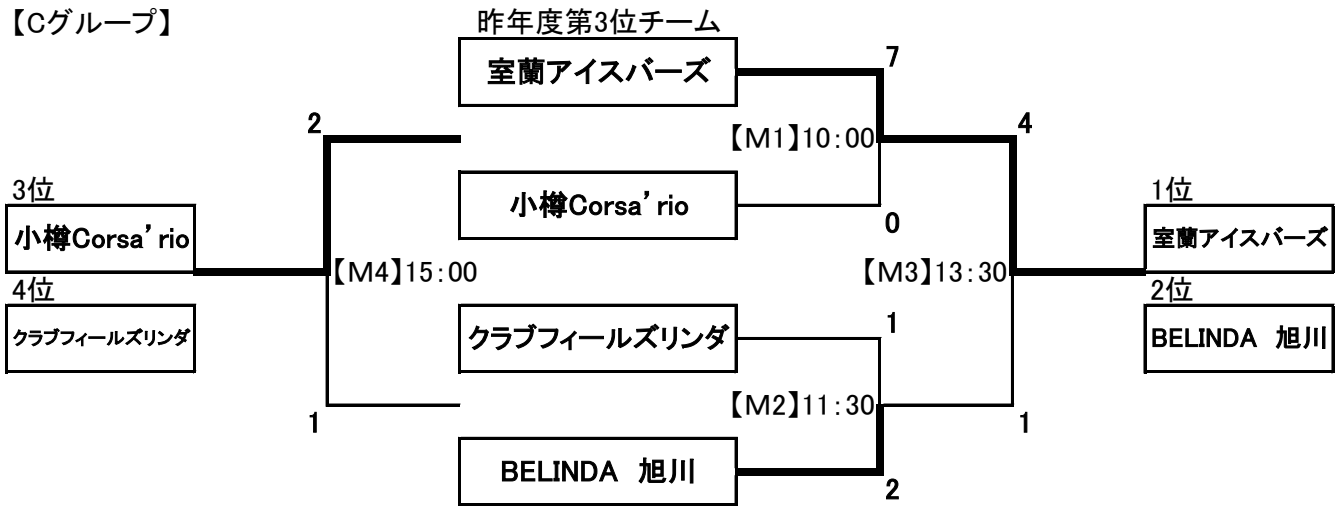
【Cグループ】

昨年度第3位チーム

室蘭アイスバーズ

7

2

【M1】10:00

4

小樽Corsa'rio

0

3位

小樽Corsa'rio

4位

クラブフィールズリンダ

【M4】15:00

【M3】13:30

1位

室蘭アイスバーズ

2位

BELINDA 旭川

クラブフィールズリンダ

1

【M2】11:30

1

1

BELINDA 旭川

2